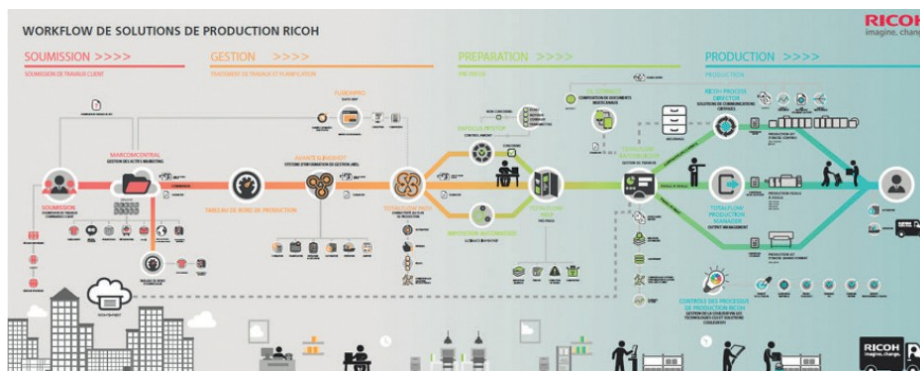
WORKFLOW DE SOLUTIONS DE PRODUCTION RICOH

RICOH
imagine. chang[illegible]

SOUMISSION >>>>
SOUMISSION DE TRAVAUX CLIENT

GESTION >>>>
TRAITEMENT DE TRAVAUX ET PLANIFICATION

PREPARATION >>>>
PRE-PRESS

PRODUCTION >>>>
PRODUCTION

SOUMISSION

MARCOMCENTRAL
GESTION DES ACTIFS MARKETING

TABLEAU DE BORD DE PRODUCTION

AVANTI SLINGSHOT
SYSTEME D'INFORMATION DE GESTION (MIS)

FUSIONPRO

TOTALFLOW PATH

TOTALFLOW PRODUCTION MANAGER

RICOH PROCESS DIRECTOR

CONTROLE DES PROCESSUS DE PRODUCTION RICOH

RICOH
imagine. change.